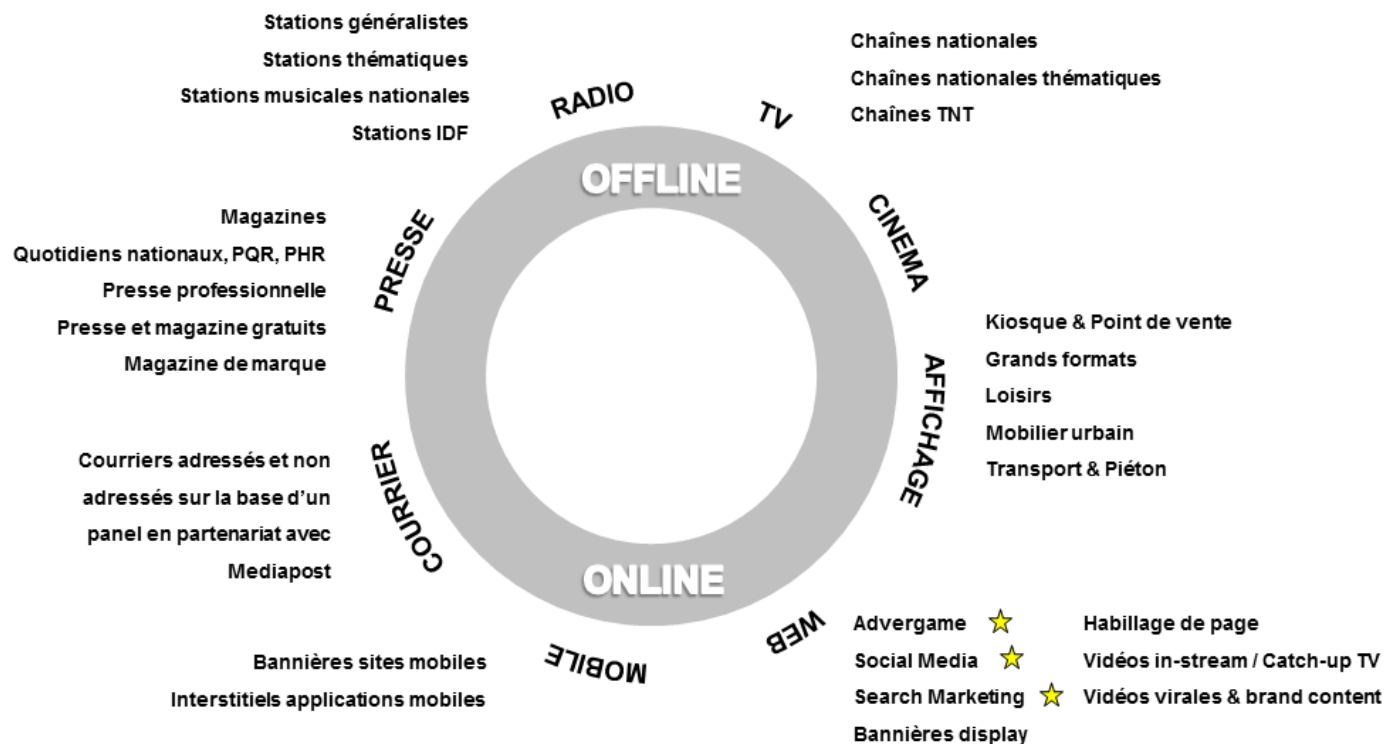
Stations généralistes
Stations thématiques
Stations musicales nationales
Stations IDF

RADIO

TV

Chaînes nationales
Chaînes nationales thématiques
Chaînes TNT

OFFLINE

Magazines
Quotidiens nationaux, PQR, PHR
Presse professionnelle
Presse et magazine gratuits
Magazine de marque

PRESSE

CINEMA

Kiosque & Point de vente
Grands formats
Loisirs
Mobilier urbain
Transport & Piéton

AFFICHAGE

Courriers adressés et non adressés sur la base d'un panel en partenariat avec Mediapost

COURRIER

ONLINE

WEB

Advergame
Social Media
Search Marketing
Bannières display

Habillage de page
Vidéos in-stream / Catch-up TV
Vidéos virales & brand content

MOBILE

Bannières sites mobiles
Interstitiels applications mobiles